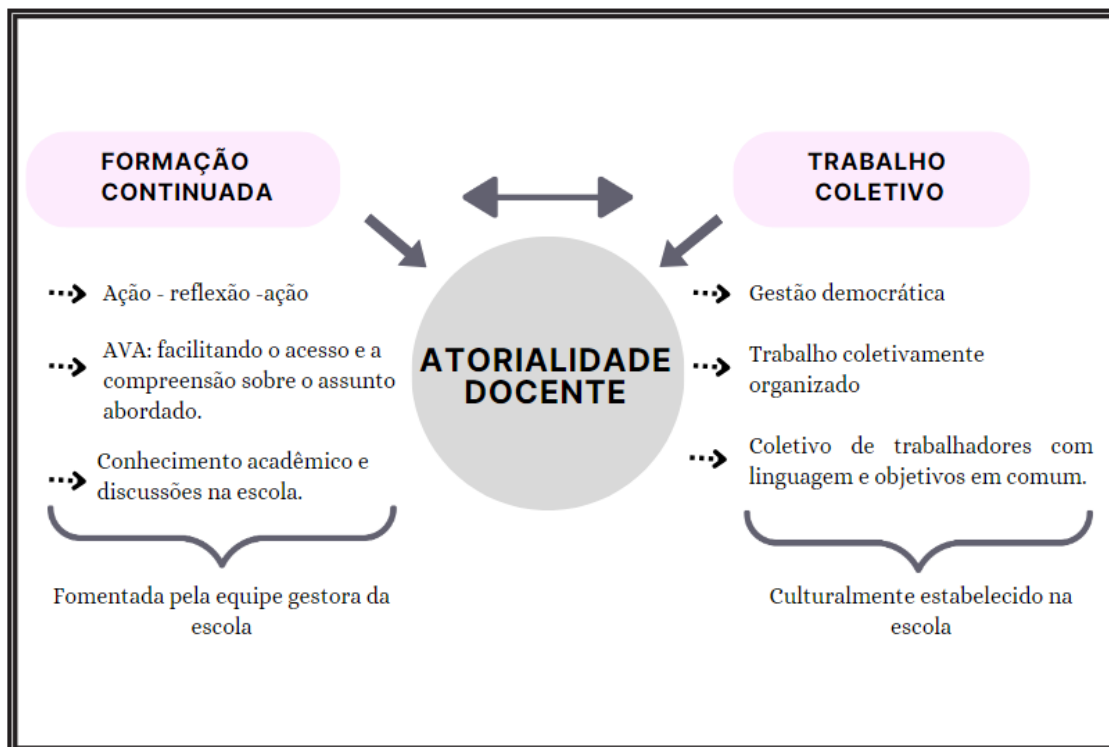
FORMAÇÃO CONTINUADA

TRABALHO COLETIVO

ATORIALIDADE DOCENTE

Ação - reflexão -ação

AVA: facilitando o acesso e a compreensão sobre o assunto abordado.

Conhecimento acadêmico e discussões na escola.

Fomentada pela equipe gestora da escola

Gestão democrática

Trabalho coletivamente organizado

Coletivo de trabalhadores com linguagem e objetivos em comum.

Culturalmente estabelecido na escola